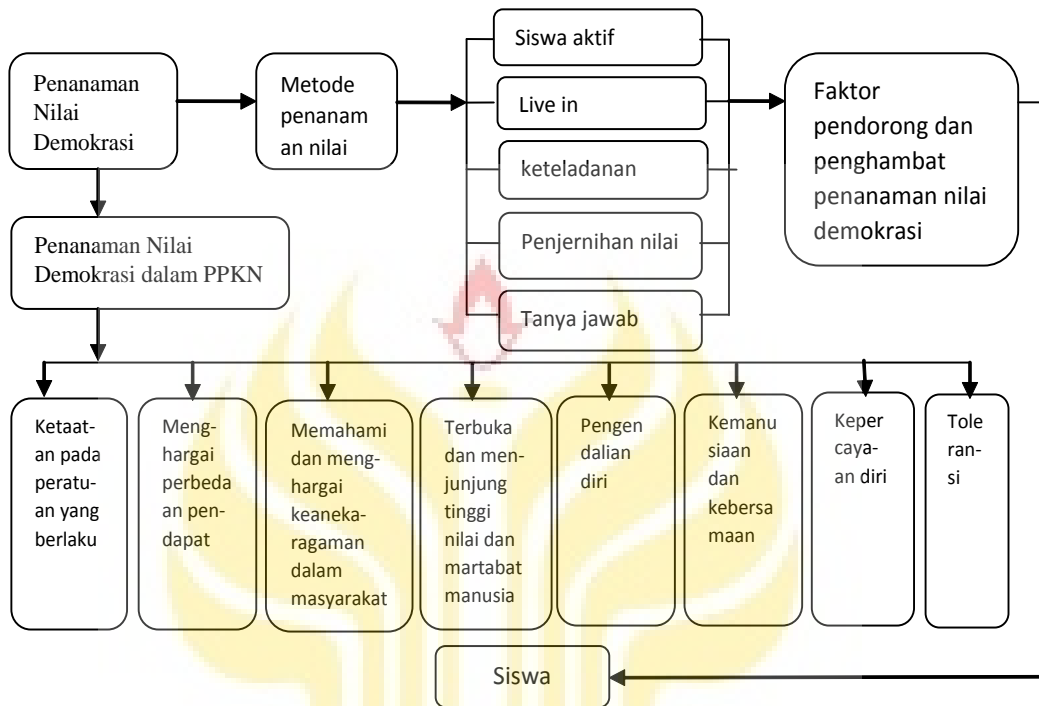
Penanaman Nilai Demokrasi

Metode penanaman nilai

Siswa aktif

Live in

keteladanan

Penjernihan nilai

Tanya jawab

Faktor pendorong dan penghambat penanaman nilai demokrasi

Penanaman Nilai Demokrasi dalam PPKN

Ketaatan pada peraturan yang berlaku

Menghargai perbedaan pendapat

Memahami dan menghargai keanekaragaman dalam masyarakat

Terbuka dan menjunjung tinggi nilai dan martabat manusia

Pengendalian diri

Kemanusiaan dan kebersamaan

Kepercayaan diri

Toleransi

Siswa